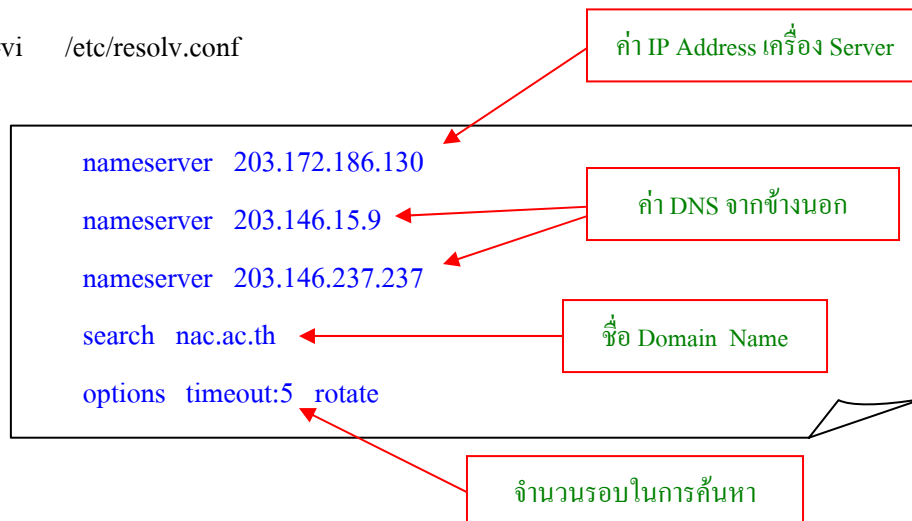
vi /etc/resolv.conf

ค่า IP Address เครื่อง Server

nameserver 203.172.186.130

nameserver 203.146.15.9

nameserver 203.146.237.237

ค่า DNS จากข้างนอก

search nac.ac.th

ชื่อ Domain Name

options timeout:5 rotate

จำนวนรอบในการค้นหา